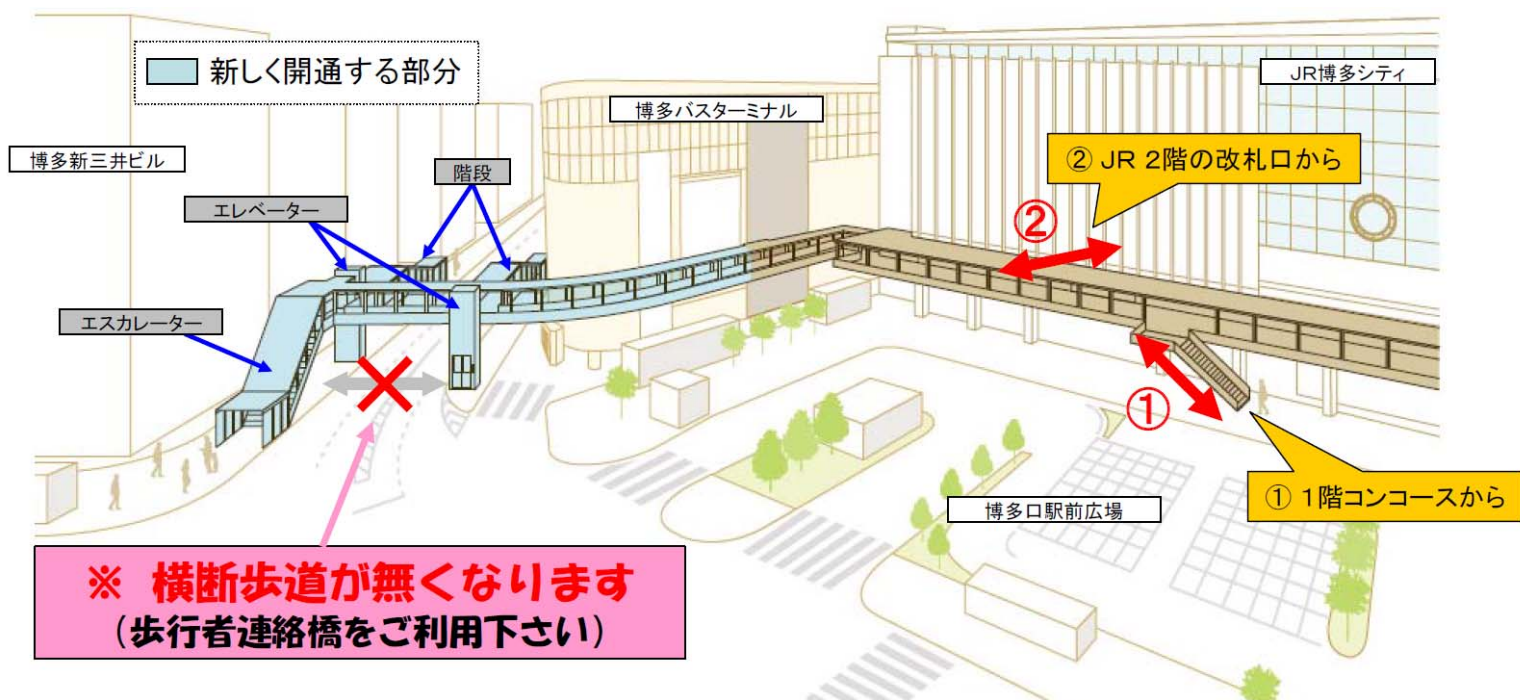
新しく開通する部分

博多新三井ビル

博多バスターミナル

JR博多シティ

階段

エレベーター

② JR 2階の改札口から

②

エスカレーター

①

① 1階コンコースから

博多口駅前広場

※ 横断歩道が無くなります
(歩行者連絡橋をご利用下さい)